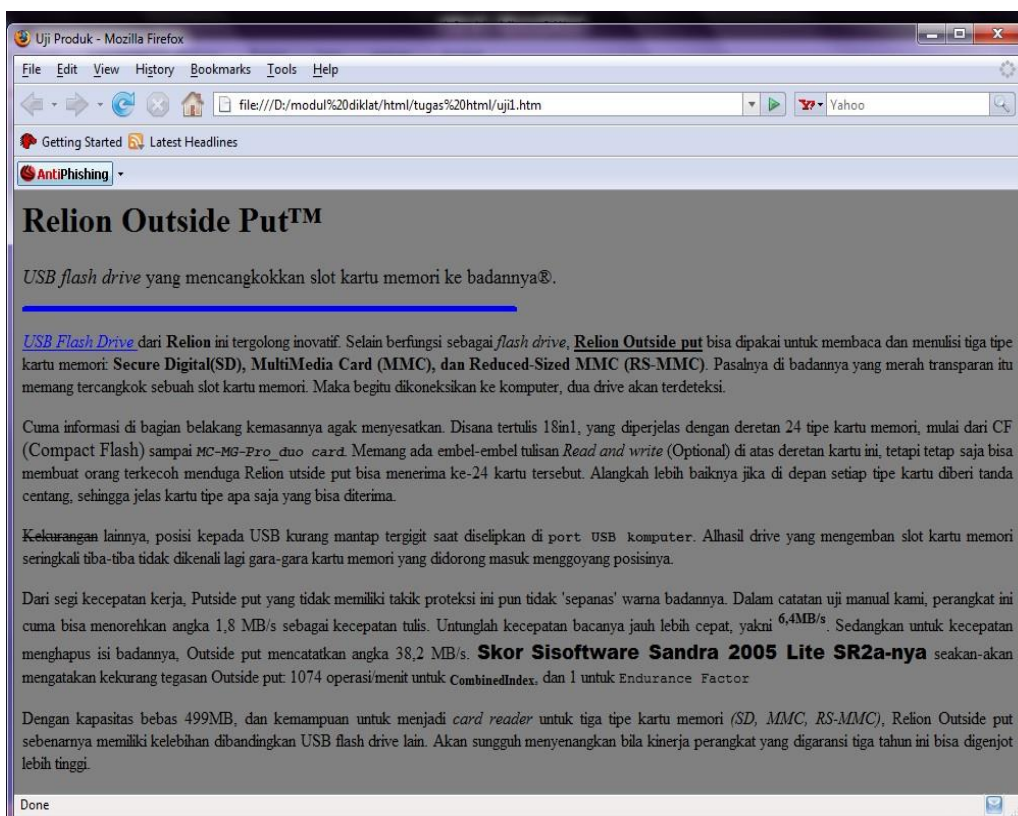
Uji Produk - Mozilla Firefox

File Edit View History Bookmarks Tools Help

file:///D:/modul%20diklat/html/tugas%20html/uji1.htm

Yahoo

Getting Started Latest Headlines

AntiPhishing

Relion Outside Put™

USB flash drive yang mencangkokkan slot kartu memori ke badannya®.

USB Flash Drive dari Relion ini tergolong inovatif. Selain berfungsi sebagai flash drive, Relion Outside put bisa dipakai untuk membaca dan menulisi tiga tipe kartu memori: Secure Digital(SD), MultiMedia Card (MMC), dan Reduced-Sized MMC (RS-MMC). Pasalnya di badannya yang merah transparan itu memang tercangkok sebuah slot kartu memori. Maka begitu dikoneksikan ke komputer, dua drive akan terdeteksi.

Cuma informasi di bagian belakang kemasannya agak menyesatkan. Disana tertulis 18in1, yang diperjelas dengan deretan 24 tipe kartu memori, mulai dari CF (Compact Flash) sampai MC-MG-Pro_duo card. Memang ada embel-embel tulisan Read and write (Optional) di atas deretan kartu ini, tetapi tetap saja bisa membuat orang terkecoh menduga Relion utside put bisa menerima ke-24 kartu tersebut. Alangkah lebih baiknya jika di depan setiap tipe kartu diberi tanda centang, sehingga jelas kartu tipe apa saja yang bisa diterima.

Kekurangan lainnya, posisi kepada USB kurang mantap tergigit saat diselipkan di port USB komputer. Alhasil drive yang mengemban slot kartu memori seringkali tiba-tiba tidak dikenali lagi gara-gara kartu memori yang didorong masuk menggoyang posisinya.

Dari segi kecepatan kerja, Putside put yang tidak memiliki takik proteksi ini pun tidak 'sepanas' warna badannya. Dalam catatan uji manual kami, perangkat ini cuma bisa menorehkan angka 1,8 MB/s sebagai kecepatan tulis. Untunglah kecepatan bacanya jauh lebih cepat, yakni $^{6,4MB/s}$. Sedangkan untuk kecepatan menghapus isi badannya, Outside put mencatatkan angka 38,2 MB/s. Skor Sisoftware Sandra 2005 Lite SR2a-nya seakan-akan mengatakan kekurang tegasan Outside put: 1074 operasi/menit untuk $_{CombinedIndex}$, dan 1 untuk Endurance Factor

Dengan kapasitas bebas 499MB, dan kemampuan untuk menjadi card reader untuk tiga tipe kartu memori (SD, MMC, RS-MMC), Relion Outside put sebenarnya memiliki kelebihan dibandingkan USB flash drive lain. Akan sungguh menyenangkan bila kinerja perangkat yang digaransi tiga tahun ini bisa digenjot lebih tinggi.

Done